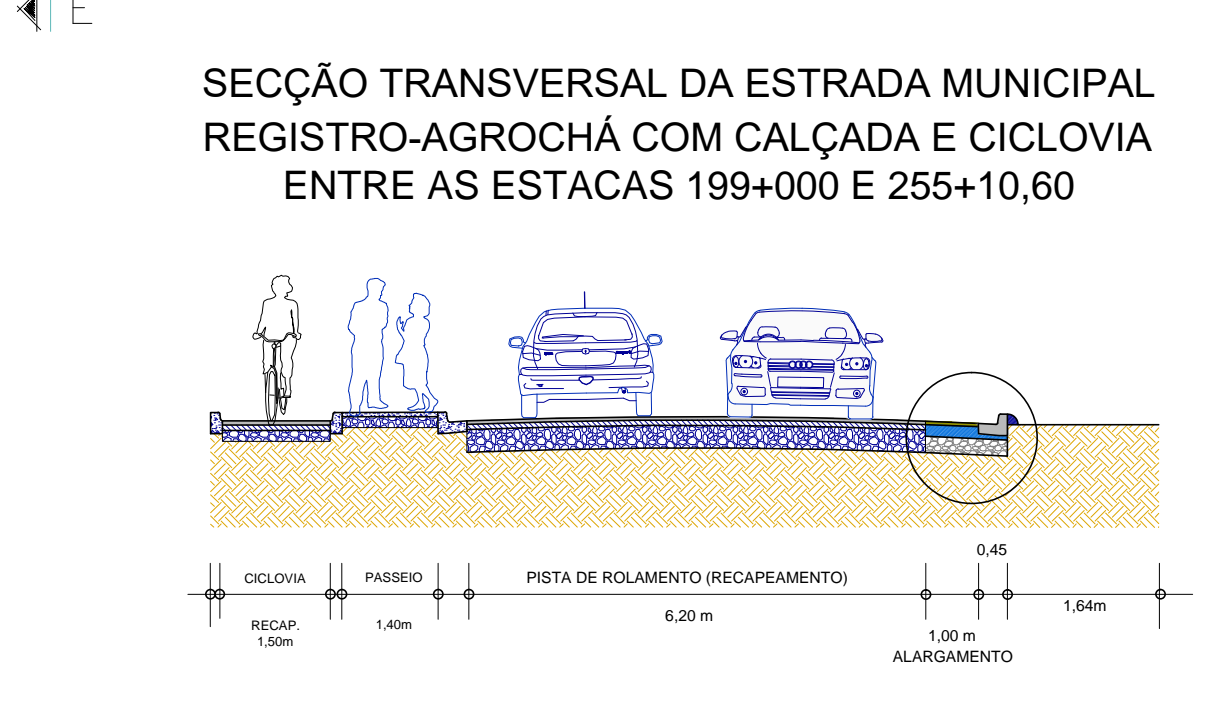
SECÇÃO TRANSVERSAL DA ESTRADA MUNICIPAL REGISTRO-AGROCHÁ COM CALÇADA E CICLOVIA ENTRE AS ESTACAS 199+000 E 255+10,60

0,45

CICLOVIA

PASSEIO

PISTA DE ROLAMENTO (RECAPEAMENTO)

RECAP.
1,50m

1,40m

6,20 m

1,64m

1,00 m
ALARGAMENTO